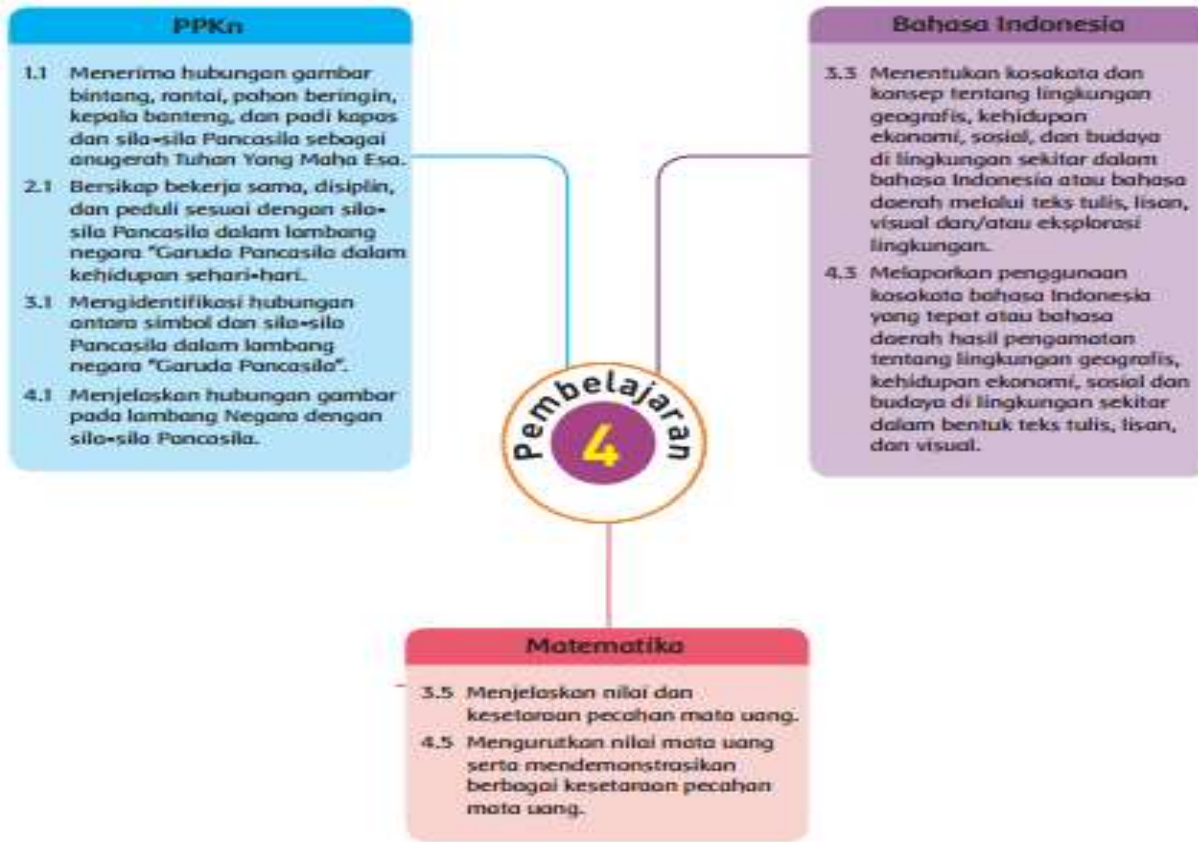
PPKn

1.1 Menerima hubungan gambar bintang, rantai, pohon beringin, kepala banteng, dan padi kapas dan sila-sila Pancasila sebagai anugerah Tuhan Yang Maha Esa.

2.1 Bersikap bekerja sama, disiplin, dan peduli sesuai dengan sila-sila Pancasila dalam lambang negara "Garuda Pancasila dalam kehidupan sehari-hari.

3.1 Mengidentifikasi hubungan antara simbol dan sila-sila Pancasila dalam lambang negara "Garuda Pancasila".

4.1 Menjelaskan hubungan gambar pada lambang Negara dengan sila-sila Pancasila.

Bahasa Indonesia

3.3 Menentukan kosakata dan konsep tentang lingkungan geografis, kehidupan ekonomi, sosial, dan budaya di lingkungan sekitar dalam bahasa Indonesia atau bahasa daerah melalui teks tulis, lisan, visual dan/atau eksplorasi lingkungan.

4.3 Melaporkan penggunaan kosakata bahasa Indonesia yang tepat atau bahasa daerah hasil pengamatan tentang lingkungan geografis, kehidupan ekonomi, sosial dan budaya di lingkungan sekitar dalam bentuk teks tulis, lisan, dan visual.

Pembelajaran 4

Matematika

3.5 Menjelaskan nilai dan kesetaraan pecahan mata uang.

4.5 Mengurutkan nilai mata uang serta mendemonstrasikan berbagai kesetaraan pecahan mata uang.